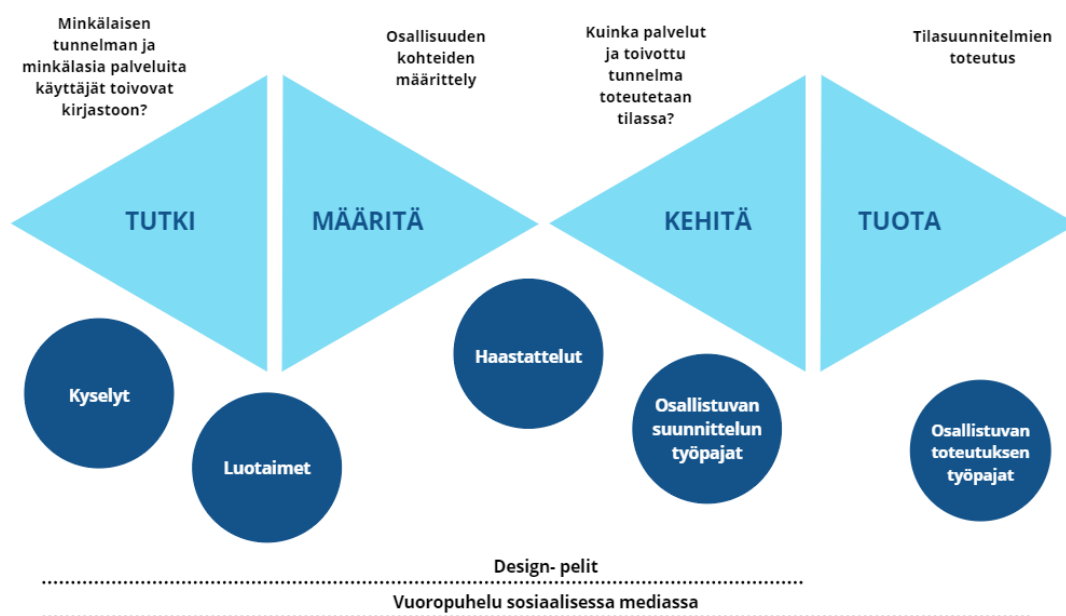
Minkälaisen tunnelman ja minkälasia palveluita käyttäjät toivovat kirjastoon?

Osallisuuden kohteiden määrittely

Kuinka palvelut ja toivottu tunnelma toteutetaan tilassa?

Tilasuunnitelmien toteutus

TUTKI

MÄÄRITÄ

KEHITÄ

TUOTA

Kyselyt

Luotaimet

Haastattelut

Osallistuvan suunnittelun työpajat

Osallistuvan toteutuksen työpajat

Design- pelit

Vuoropuhelu sosiaalisessa mediassa